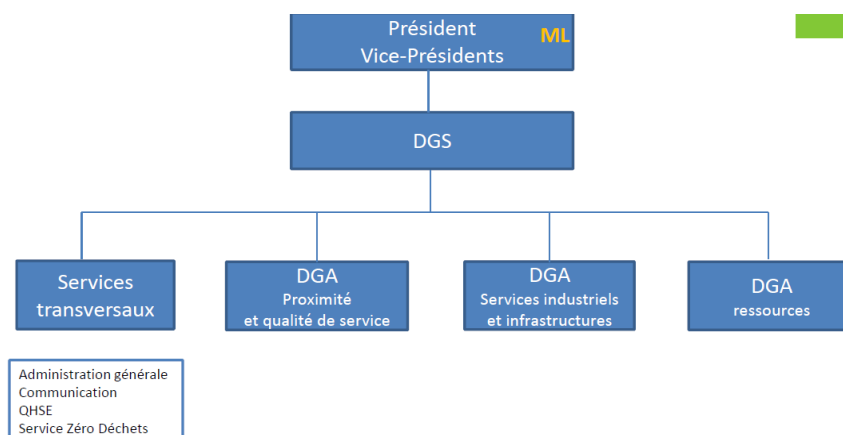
Président
Vice-Présidents
ML

DGS

Services transversaux

DGA
Proximité
et qualité de service

DGA
Services industriels
et infrastructures

DGA
ressources

Administration générale
Communication
QHSE
Service Zéro Déchets